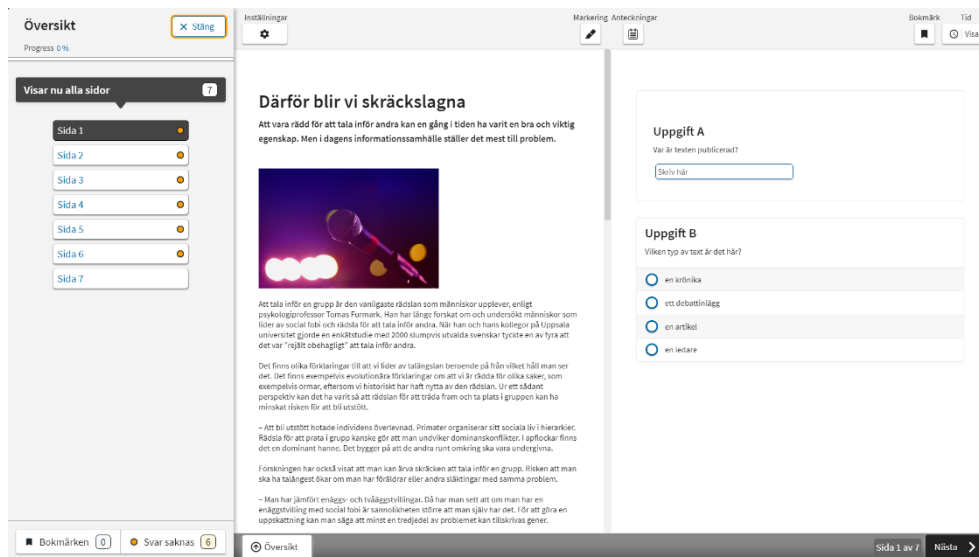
Översikt
Progress 0%
× Stäng

Visar nu alla sidor 7

Sida 1
Sida 2
Sida 3
Sida 4
Sida 5
Sida 6
Sida 7

Bokmärken 0
Svar saknas 6

Inställningar
Markering Anteckningar
Bokmärk Tid
Visa

Därför blir vi skräckslagna

Att vara rädd för att tala inför andra kan en gång i tiden ha varit en bra och viktig egenskap. Men i dagens informationssamhälle ställer det mest till problem.

Att tala inför en grupp är den vanligaste rädslan som människor upplever, enligt psykologiprofessor Tomas Furmark. Han har länge forskat om och undersökt människor som lider av social fobi och rädsla för att tala inför andra. När han och hans kollegor på Uppsala universitet gjorde en enkätstudie med 2000 slumpvis utvalda svenskar tyckte en av fyra att det var "rejält obehagligt" att tala inför andra.

Det finns olika förklaringar till att vi lider av talängslan beroende på från vilket håll man ser det. Det finns exempelvis evolutionära förklaringar om att vi är rädda för olika saker, som exempelvis ormar, eftersom vi historiskt har haft nytta av den rädslan. Ur ett sådant perspektiv kan det ha varit så att rädslan för att träda fram och ta plats i gruppen kan ha minskat risken för att bli utstött.

– Att bli utstött hotade individens överlevnad. Primater organiserar sitt sociala liv i hierarkier. Rädsla för att prata i grupp kanske gör att man undviker dominanskonflikter. I apflockar finns det en dominant hanne. Det bygger på att de andra runt omkring ska vara undergivna.

Forskningen har också visat att man kan ärva skräcken att tala inför en grupp. Risken att man ska ha talängest ökar om man har föräldrar eller andra släktingar med samma problem.

– Man har jämfört enäggs- och tvåäggstvillingar. Då har man sett att om man har en enäggstvilling med social fobi är sannolikheten större att man själv har det. För att göra en uppskattning kan man säga att minst en tredjedel av problemet kan tillskrivas gener.

Uppgift A
Var är texten publicerad?
Skriv här

Uppgift B
Vilken typ av text är det här?
en krönika
ett debattinlägg
en artikel
en ledare

Översikt
Sida 1 av 7
Nästa